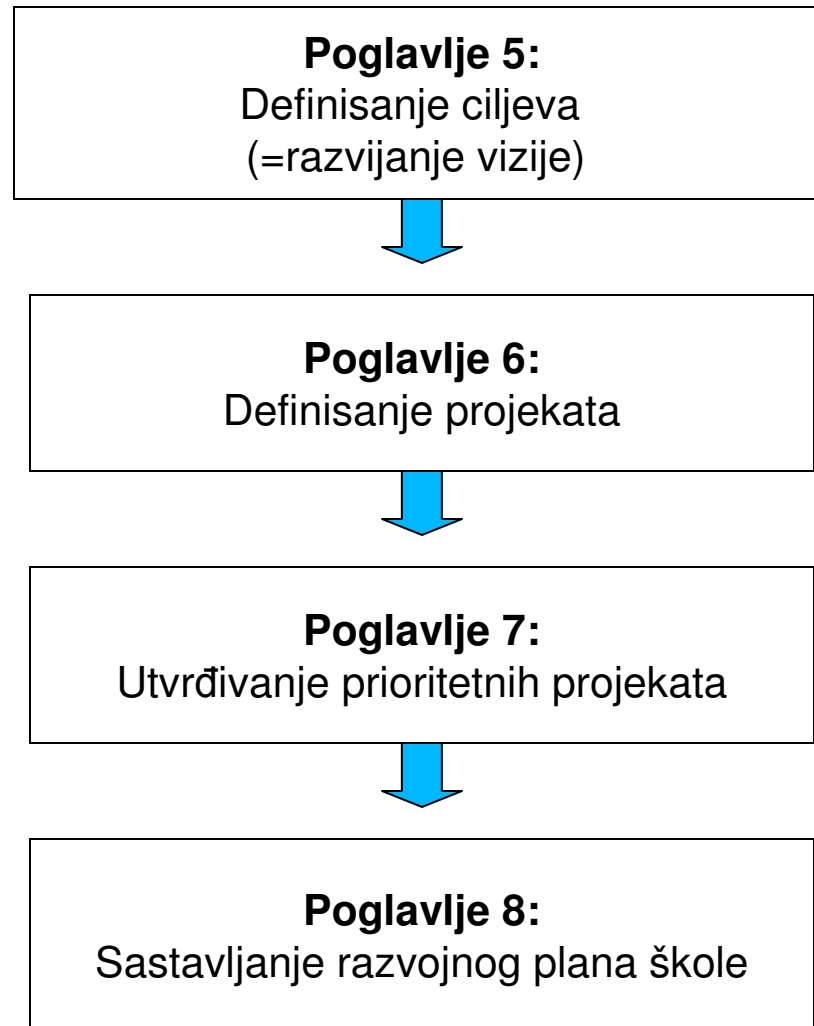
**Poglavlje 5:**
Definisanje ciljeva
(=razvijanje vizije)

**Poglavlje 6:**
Definisanje projekata

**Poglavlje 7:**
Utvrđivanje prioritetnih projekata

**Poglavlje 8:**
Sastavljanje razvojnog plana škole